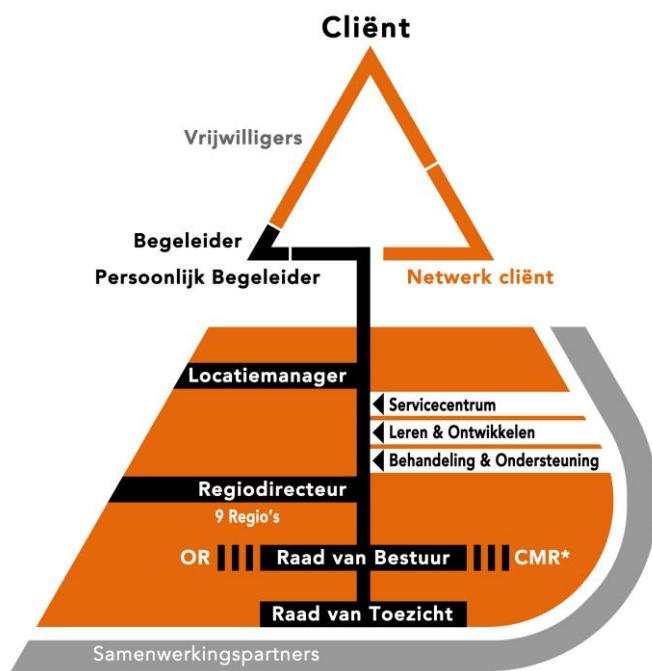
Cliënt

Vrijwilligers

Begeleider

Persoonlijk Begeleider

Netwerk cliënt

Locatiemanager

Servicecentrum

Leren & Ontwikkelen

Behandeling & Ondersteuning

Regiodirecteur

9 Regio's

OR

Raad van Bestuur

CMR*

Raad van Toezicht

Samenwerkingspartners